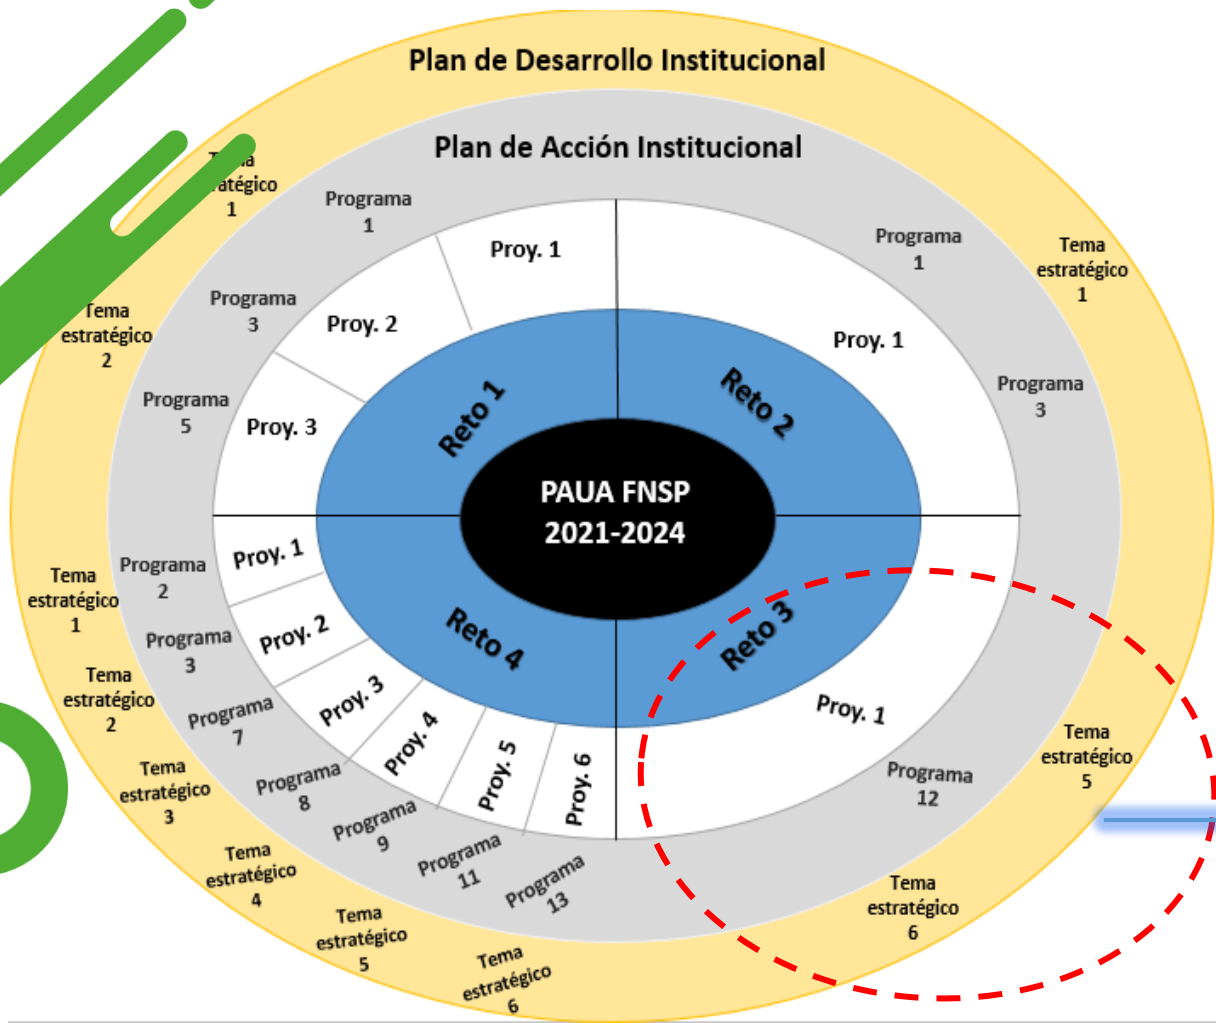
Plan de Desarrollo Institucional

Plan de Acción Institucional

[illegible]a
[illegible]atégico
1

Programa
1

Proy. 1

Programa
1

Tema
estratégico
1

Tema
estratégico
2

Programa
3

Proy. 2

Proy. 1

Programa
3

Programa
5

Proy. 3

Reto 1

Reto 2

PAUA FNSP
2021-2024

Tema
estratégico
1

Programa
2

Proy. 1

Programa
3

Proy. 2

Reto 4

Reto 3

Tema
estratégico
2

Programa
7

Proy. 3

Proy. 1

Tema
estratégico
5

Tema
estratégico
3

Programa
8

Proy. 4

Proy. 5

Proy. 6

Programa
12

Programa
9

Tema
estratégico
4

Programa
11

Programa
13

Tema
estratégico
6

Tema
estratégico
5

Tema
estratégico
6